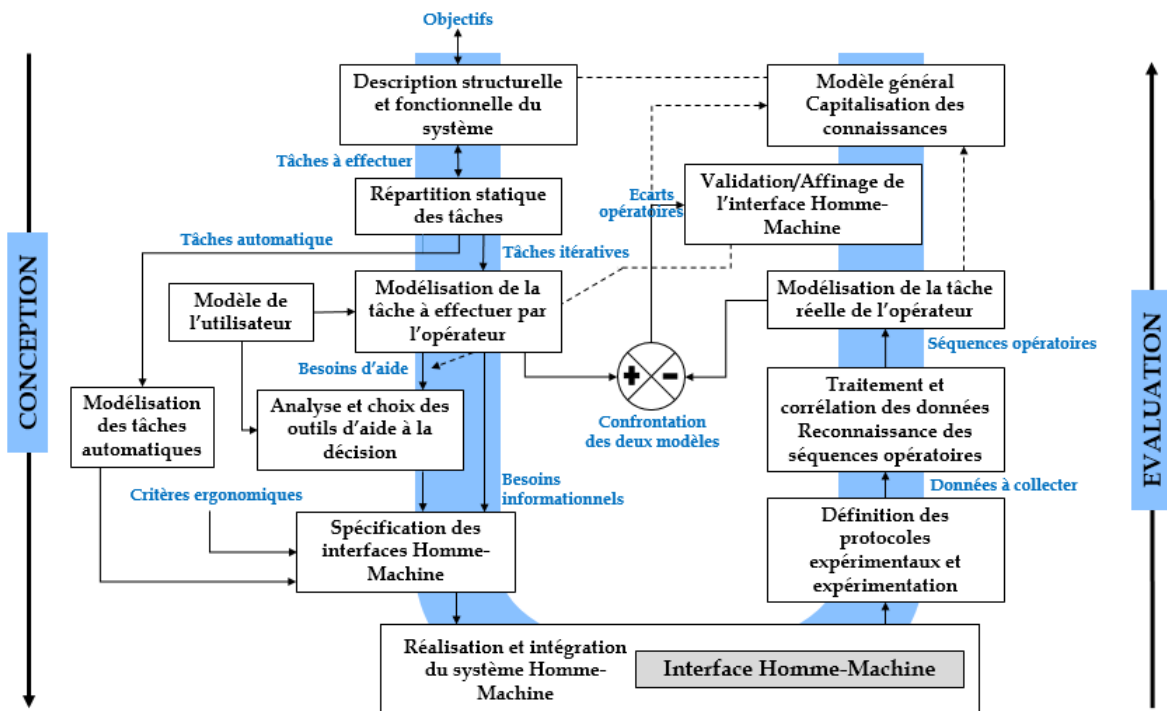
CONCEPTION

Objectifs

Description structurelle et fonctionnelle du système

Tâches à effectuer

Répartition statique des tâches

Tâches automatique

Tâches itératives

Modèle de l'utilisateur

Modélisation de la tâche à effectuer par l'opérateur

Besoins d'aide

Modélisation des tâches automatiques

Analyse et choix des outils d'aide à la décision

Critères ergonomiques

Besoins informationnels

Spécification des interfaces Homme-Machine

Réalisation et intégration du système Homme-Machine

Interface Homme-Machine

Modèle général Capitalisation des connaissances

Ecarts opératoires

Validation/Affinage de l'interface Homme-Machine

Modélisation de la tâche réelle de l'opérateur

Confrontation des deux modèles

Séquences opératoires

Traitement et corrélation des données Reconnaissance des séquences opératoires

Données à collecter

Définition des protocoles expérimentaux et expérimentation

EVALUATION